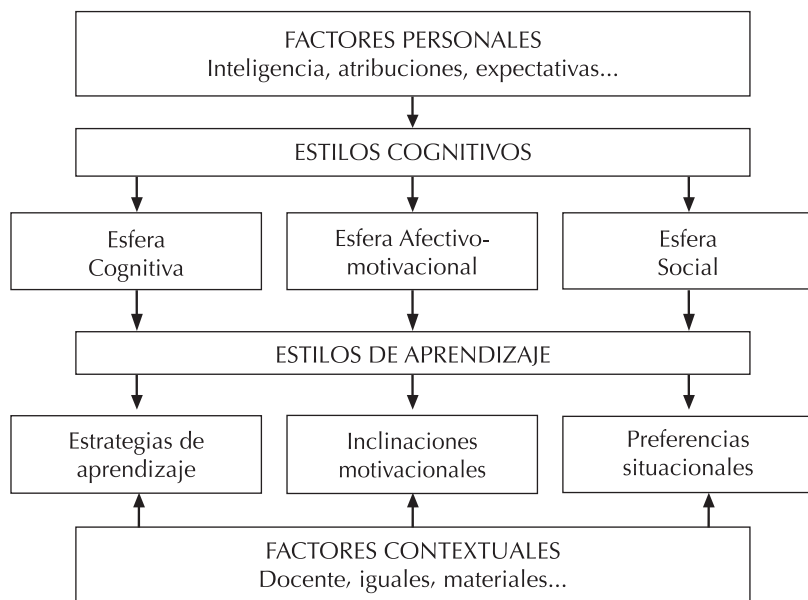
FACTORES PERSONALES
Inteligencia, atribuciones, expectativas...

ESTILOS COGNITIVOS

Esfera Cognitiva

Esfera Afectivo-motivacional

Esfera Social

ESTILOS DE APRENDIZAJE

Estrategias de aprendizaje

Inclinaciones motivacionales

Preferencias situacionales

FACTORES CONTEXTUALES
Docente, iguales, materiales...